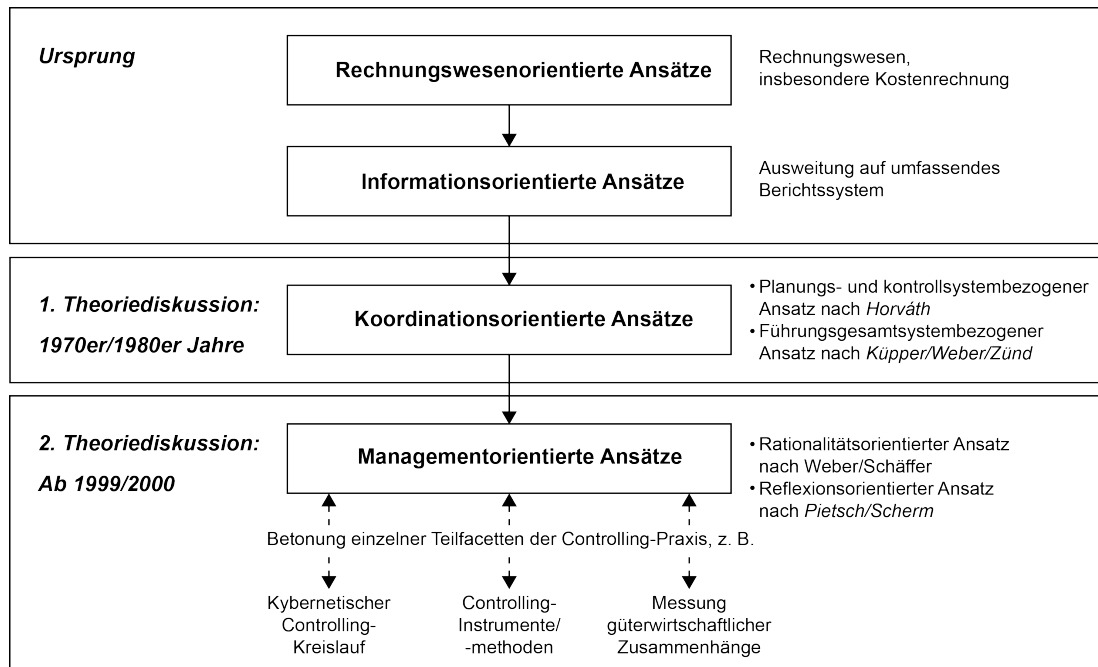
Ursprung

Rechnungswesenorientierte Ansätze

Rechnungswesen, insbesondere Kostenrechnung

Informationsorientierte Ansätze

Ausweitung auf umfassendes Berichtssystem

1. Theoriediskussion:

1970er/1980er Jahre

Koordinationsorientierte Ansätze

• Planungs- und kontrollsystembezogener Ansatz nach Horváth
• Führungsgesamtsystembezogener Ansatz nach Küpper/Weber/Zünd

2. Theoriediskussion:

Ab 1999/2000

Managementorientierte Ansätze

• Rationalitätsorientierter Ansatz nach Weber/Schäffer
• Reflexionsorientierter Ansatz nach Pietsch/Scherm

Betonung einzelner Teilfacetten der Controlling-Praxis, z. B.

Kybernetischer Controlling-Kreislauf

Controlling-Instrumente/ -methoden

Messung güterwirtschaftlicher Zusammenhänge